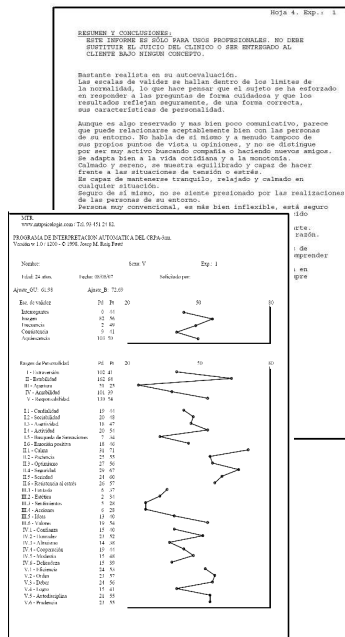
Hoja 4. Exp.: 1

RESUMEN Y CONCLUSIONES:
ESTE INFORME ES SÓLO PARA USOS PROFESIONALES. NO DEBE SUSTITUIR EL JUICIO DEL CLINICO O SER ENTREGADO AL CLIENTE BAJO NINGUN CONCEPTO.

Bastante realista en su autoevaluación.
Las escalas de validez se hallan dentro de los límites de la normalidad, lo que hace pensar que el sujeto se ha esforzado en responder a las preguntas de forma cuidadosa y que los resultados reflejan seguramente, de una forma correcta, sus características de personalidad.

Aunque es algo reservado y mas bien poco comunicativo, parece que puede relacionarse aceptablemente bien con las personas de su entorno. No habla de sí mismo y a menudo tampoco de sus propios puntos de vista u opiniones, y no se distingue por ser muy activo buscando compañía o haciendo nuevos amigos.
Se adapta bien a la vida cotidiana y a la monotonía.
Calmado y sereno, se muestra equilibrado y capaz de hacer frente a las situaciones de tensión o estrés.
Es capaz de mantenerse tranquilo, relajado y calmado en cualquier situación.
Seguro de sí mismo, no se siente presionado por las realizaciones de las personas de su entorno.
Persona muy convencional, es más bien inflexible, está seguro

MTR
www.ampsicologia.com / Tel. 93 415 21 82
PROGRAMA DE INTERPRETACION AUTOMATICA DEL CEPA-Sim.
Versión v 1.0 / 1200 - © 1998, Josep M. Roig Ferré

Nombre: Sexo: V Exp.: 1
Edad: 24 años Fecha: 09/03/97 Solicitado por:
Ajuste_GU 61.58 Ajuste_B 72.03

Esc. de validez Pd Pt 20 50 80
Interrogantes 0 63
Imagen 92 56
Frecuencia 2 49
Consistencia 9 61
Aquiescencia 100 50

Rasgos de Personalidad Pd Pt 20 50 80
I - Extraversión 102 41
II - Estabilidad 162 64
III - Apertura 71 25
IV - Amabilidad 101 39
V - Responsabilidad 133 56
I.1 - Cordialidad 15 45
I.2 - Sociabilidad 20 38
I.3 - Asertividad 18 47
I.4 - Actividad 20 50
I.5 - Busqueda de Sensaciones 7 44
I.6 - Emociones positivas 18 40
II.1 - Calma 31 71
II.2 - Paciencia 25 55
II.3 - Optimismo 27 56
II.4 - Seguridad 26 62
II.5 - Sosiego 24 60
II.6 - Resistencia al estrés 28 57
III.1 - Fantasía 6 27
III.2 - Estética 2 31
III.3 - Sentimientos 5 26
III.4 - Acciones 8 27
III.5 - Ideas 13 30
III.6 - Valores 19 56
IV.1 - Confianza 15 50
IV.2 - Franqueza 21 52
IV.3 - Altruismo 14 40
IV.4 - Cooperación 19 35
IV.5 - Modestia 15 48
IV.6 - Delicadeza 15 38
V.1 - Eficiencia 24 54
V.2 - Orden 21 57
V.3 - Deber 24 56
V.4 - Logro 19 43
V.5 - Autodisciplina 21 55
V.6 - Prudencia 23 55